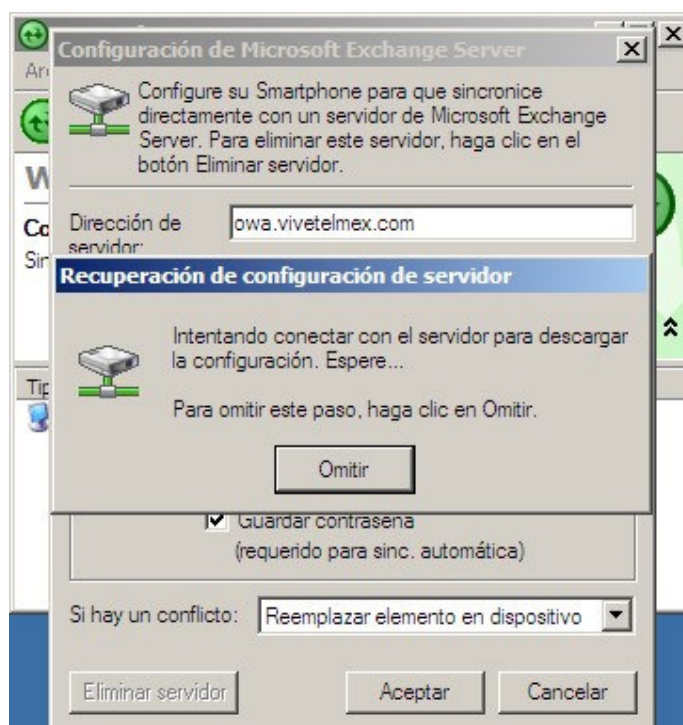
Configuración de Microsoft Exchange Server

Ar

Configure su Smartphone para que sincronice directamente con un servidor de Microsoft Exchange Server. Para eliminar este servidor, haga clic en el botón Eliminar servidor.

W

Co

Sir

Dirección de servidor:

owa.vivetelmex.com

Recuperación de configuración de servidor

Intentando conectar con el servidor para descargar la configuración. Espere...

Para omitir este paso, haga clic en Omitir.

Omitir

Tip

Guardar contraseña (requerido para sinc. automática)

Si hay un conflicto:

Reemplazar elemento en dispositivo

Eliminar servidor

Aceptar

Cancelar